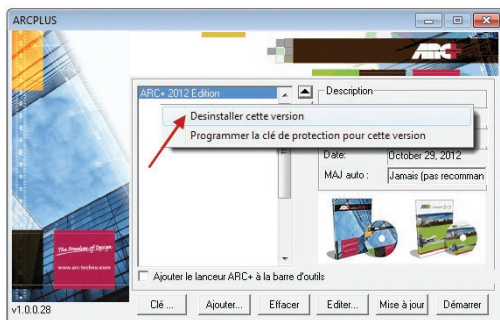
ARCPLUS

ARC+

ARC+ 2012 Edition

Description

Desinstaller cette version
Programmer la clé de protection pour cette version

Date: October 29, 2012
MAJ auto : Jamais (pas recomman

The freedom of Design
www.arc-techno.com

Ajouter le lanceur ARC+ à la barre d'outils

v1.0.0.28

Clé ...
Ajouter...
Effacer
Editer...
Mise à jour
Démarrer